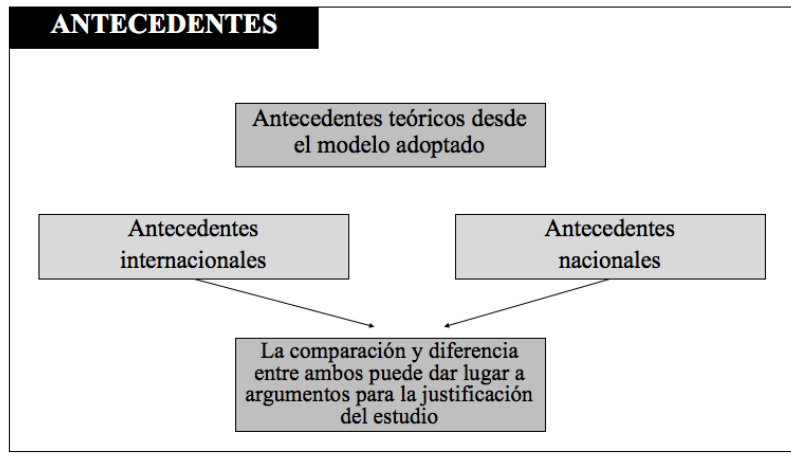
ANTECEDENTES

Antecedentes teóricos desde el modelo adoptado

Antecedentes internacionales

Antecedentes nacionales

La comparación y diferencia entre ambos puede dar lugar a argumentos para la justificación del estudio